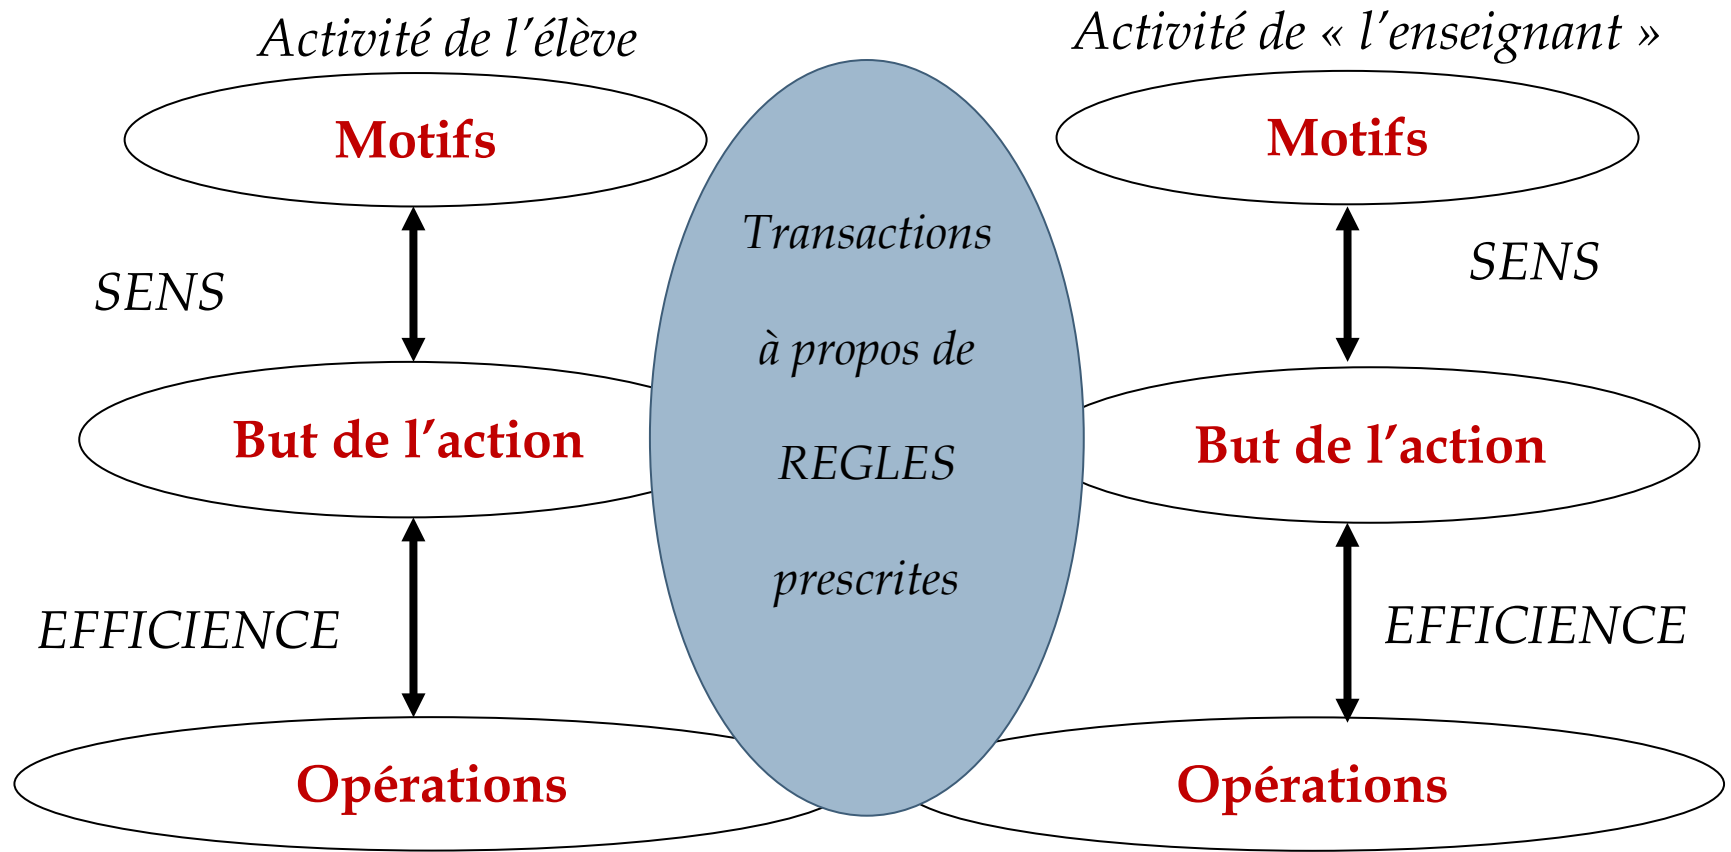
Activité de l'élève

Motifs

SENS

But de l'action

EFFICIENCE

Opérations

Transactions

à propos de

REGLES

prescrites

Activité de « l'enseignant »

Motifs

SENS

But de l'action

EFFICIENCE

Opérations